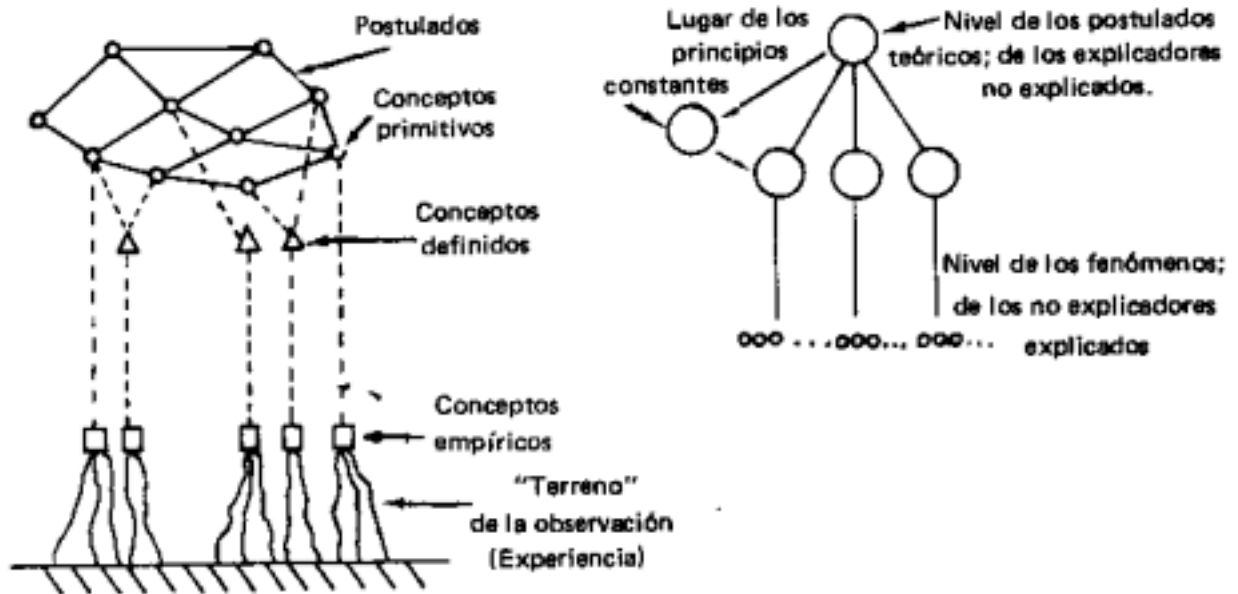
Postulados

Conceptos primitivos

Conceptos definidos

Conceptos empíricos

"Terreno" de la observación (Experiencia)

Lugar de los principios constantes

Nivel de los postulados teóricos; de los explicadores no explicados.

Nivel de los fenómenos; de los no explicadores explicados

ooo . . .ooo.., ooo. . .